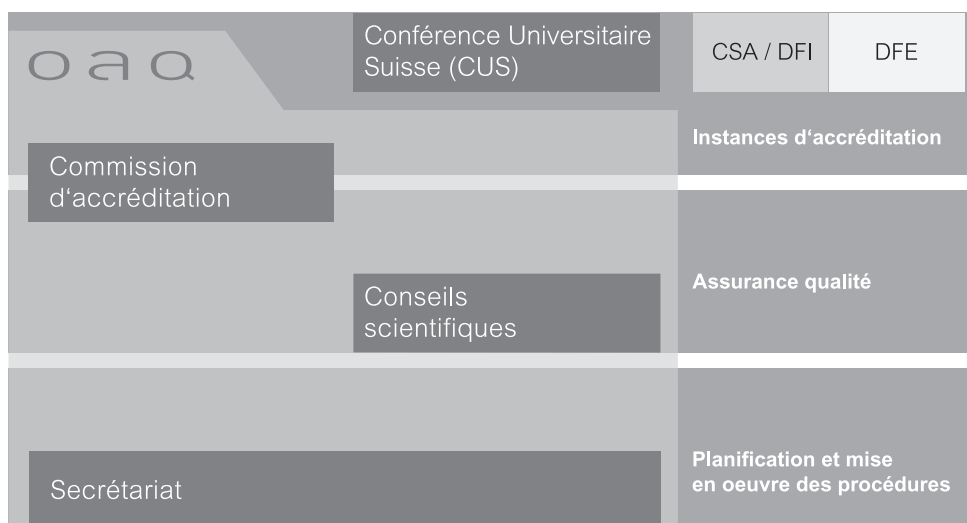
oaq

Conférence Universitaire Suisse (CUS)

CSA / DFI

DFE

Instances d‘accréditation

Commission d‘accréditation

Assurance qualité

Conseils scientifiques

Secrétariat

Planification et mise en oeuvre des procédures